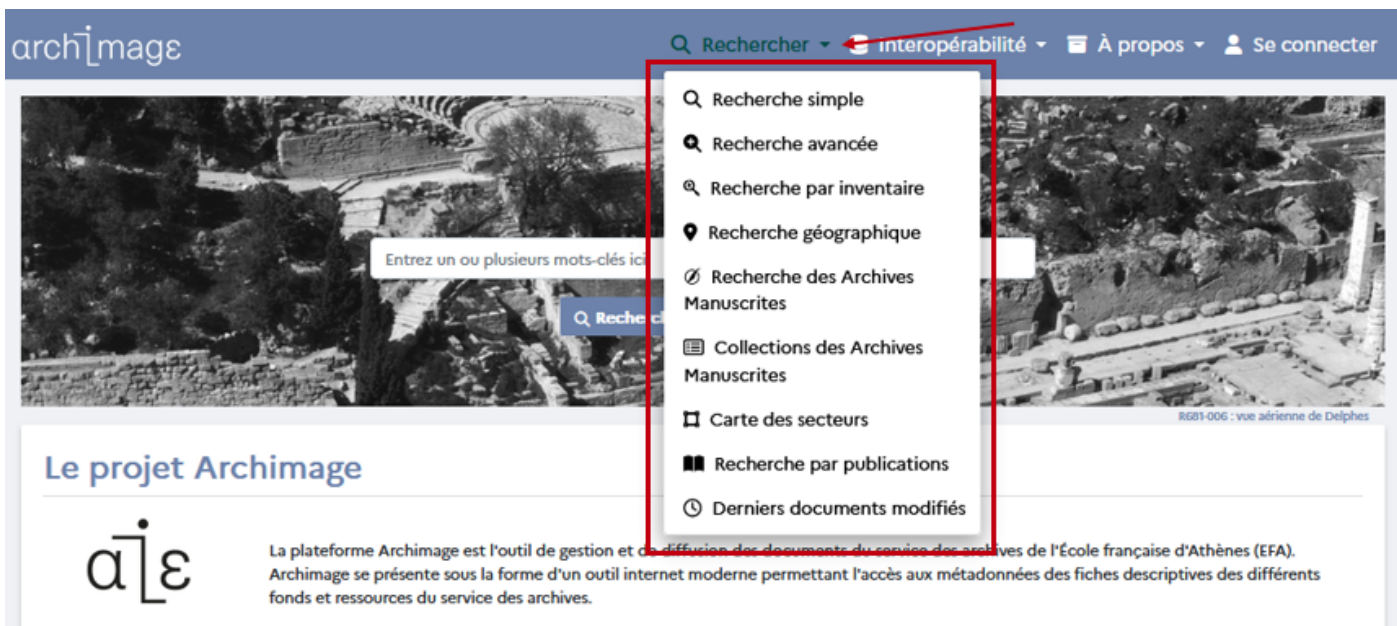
archimagε

Rechercher ▾ Interopérabilité ▾ À propos ▾ Se connecter

Recherche simple
Recherche avancée
Recherche par inventaire
Recherche géographique
Recherche des Archives Manuscrites
Collections des Archives Manuscrites
Carte des secteurs
Recherche par publications
Derniers documents modifiés

Entrez un ou plusieurs mots-clés ici

Recher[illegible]

R681-006 : vue aérienne de Delphes

Le projet Archimage

αίε

La plateforme Archimage est l'outil de gestion et de diffusion des documents du service des archives de l'École française d'Athènes (EFA). Archimage se présente sous la forme d'un outil internet moderne permettant l'accès aux métadonnées des fiches descriptives des différents fonds et ressources du service des archives.